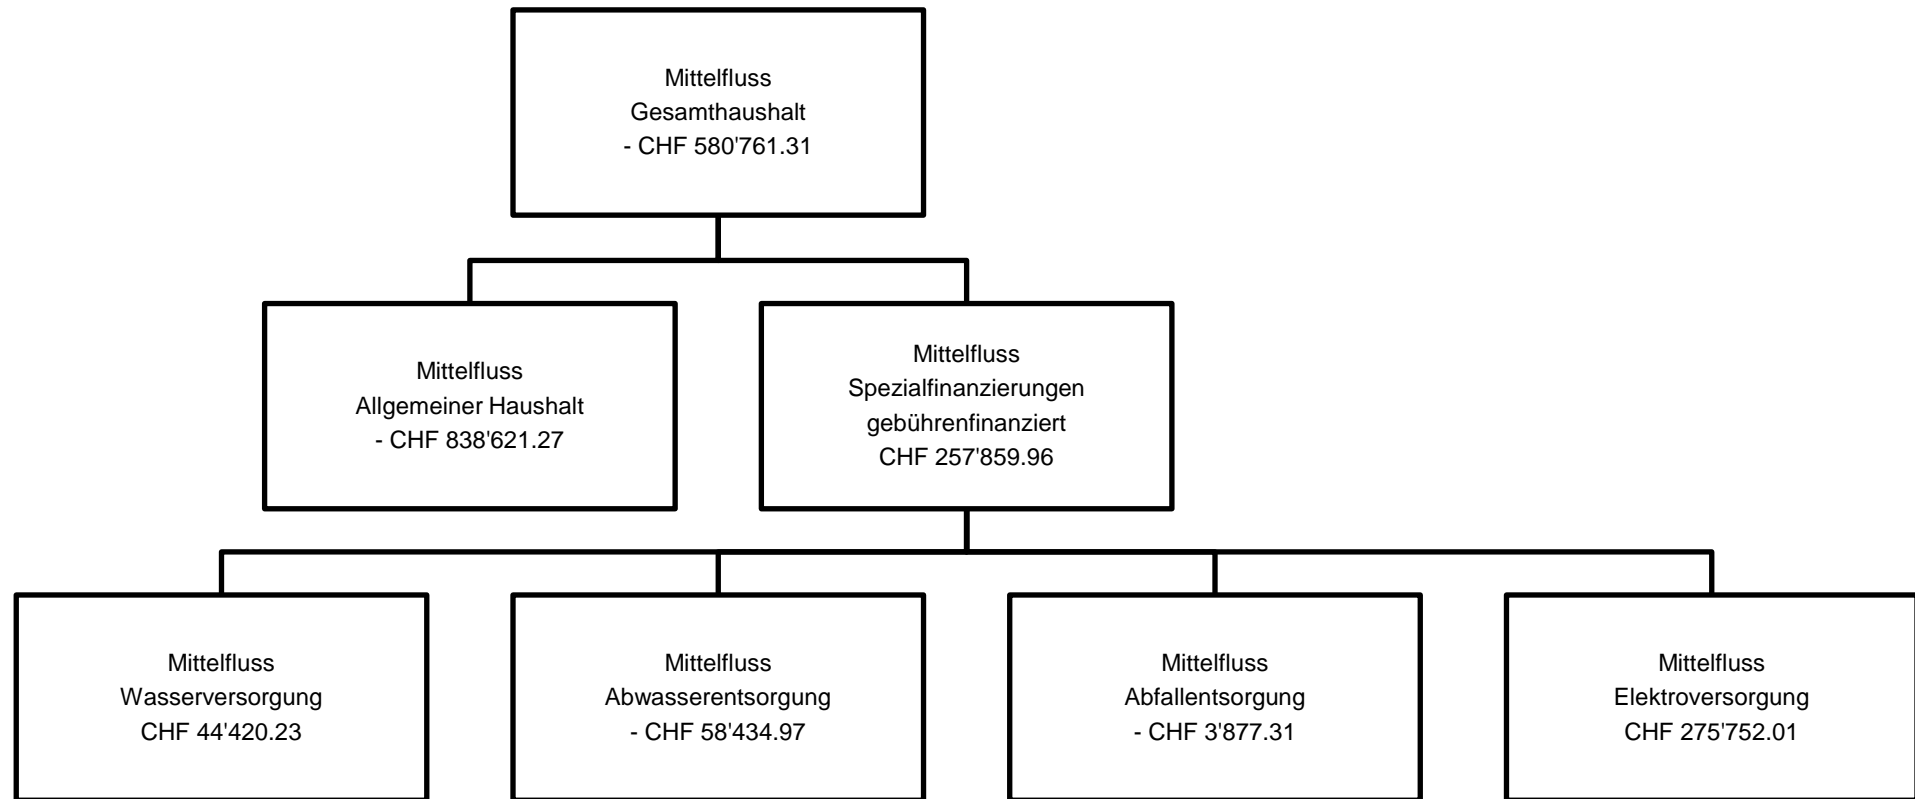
Mittelfluss
Gesamthaushalt
- CHF 580'761.31

Mittelfluss
Allgemeiner Haushalt
- CHF 838'621.27

Mittelfluss
Spezialfinanzierungen
gebührenfinanziert
CHF 257'859.96

Mittelfluss
Wasserversorgung
CHF 44'420.23

Mittelfluss
Abwasserentsorgung
- CHF 58'434.97

Mittelfluss
Abfallentsorgung
- CHF 3'877.31

Mittelfluss
Elektroversorgung
CHF 275'752.01